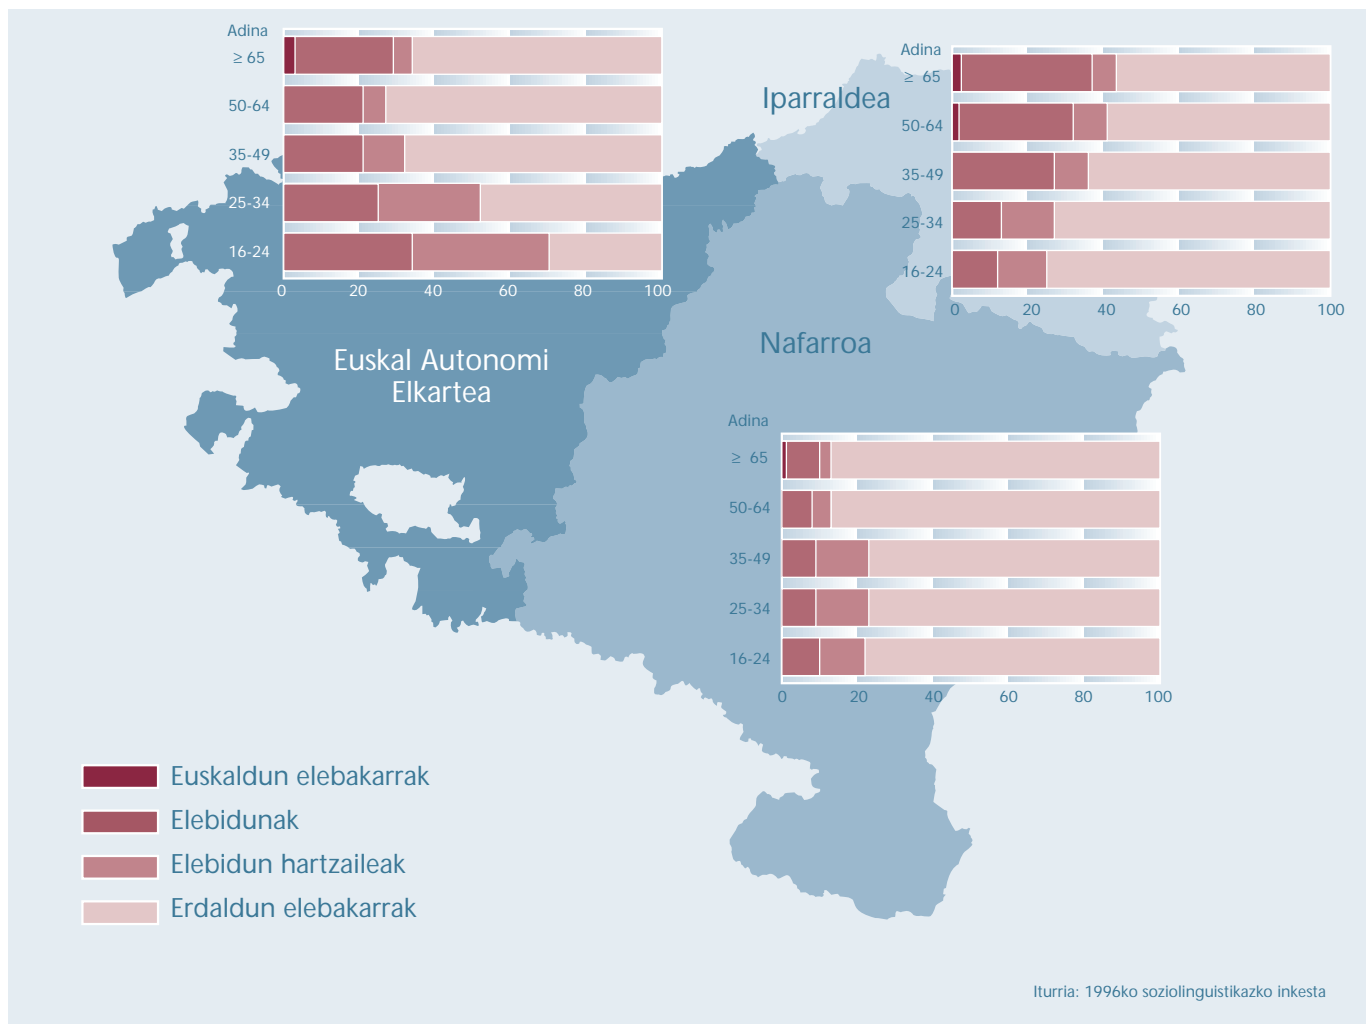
Adina
≥ 65
50-64
35-49
25-34
16-24
0 20 40 60 80 100

Iparraldea

Adina
≥ 65
50-64
35-49
25-34
16-24
0 20 40 60 80 100

Euskal Autonomi Elkartea

Nafarroa

Adina
≥ 65
50-64
35-49
25-34
16-24
0 20 40 60 80 100

Euskaldun elebakarrak
Elebidunak
Elebidun hartzaileak
Erdaldun elebakarrak

Iturria: 1996ko soziolinguistikazko inkesta